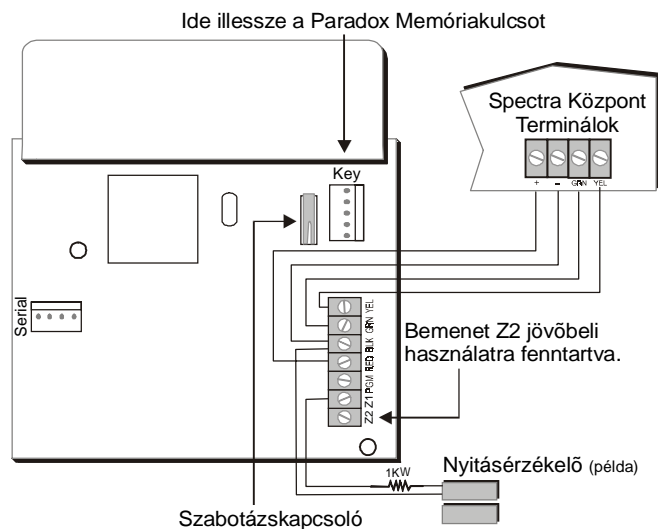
Ide illessze a Paradox Memóriakulcsot

Spectra Központ Terminálok

+ – GRN YEL

Key

Serial

YEL GRN BLK RED PGM Z1 Z2

Bemenet Z2 jövõbeli használatra fenntartva.

1KW

Nyitásérzékelõ (példa)

Szabotázskapcsoló